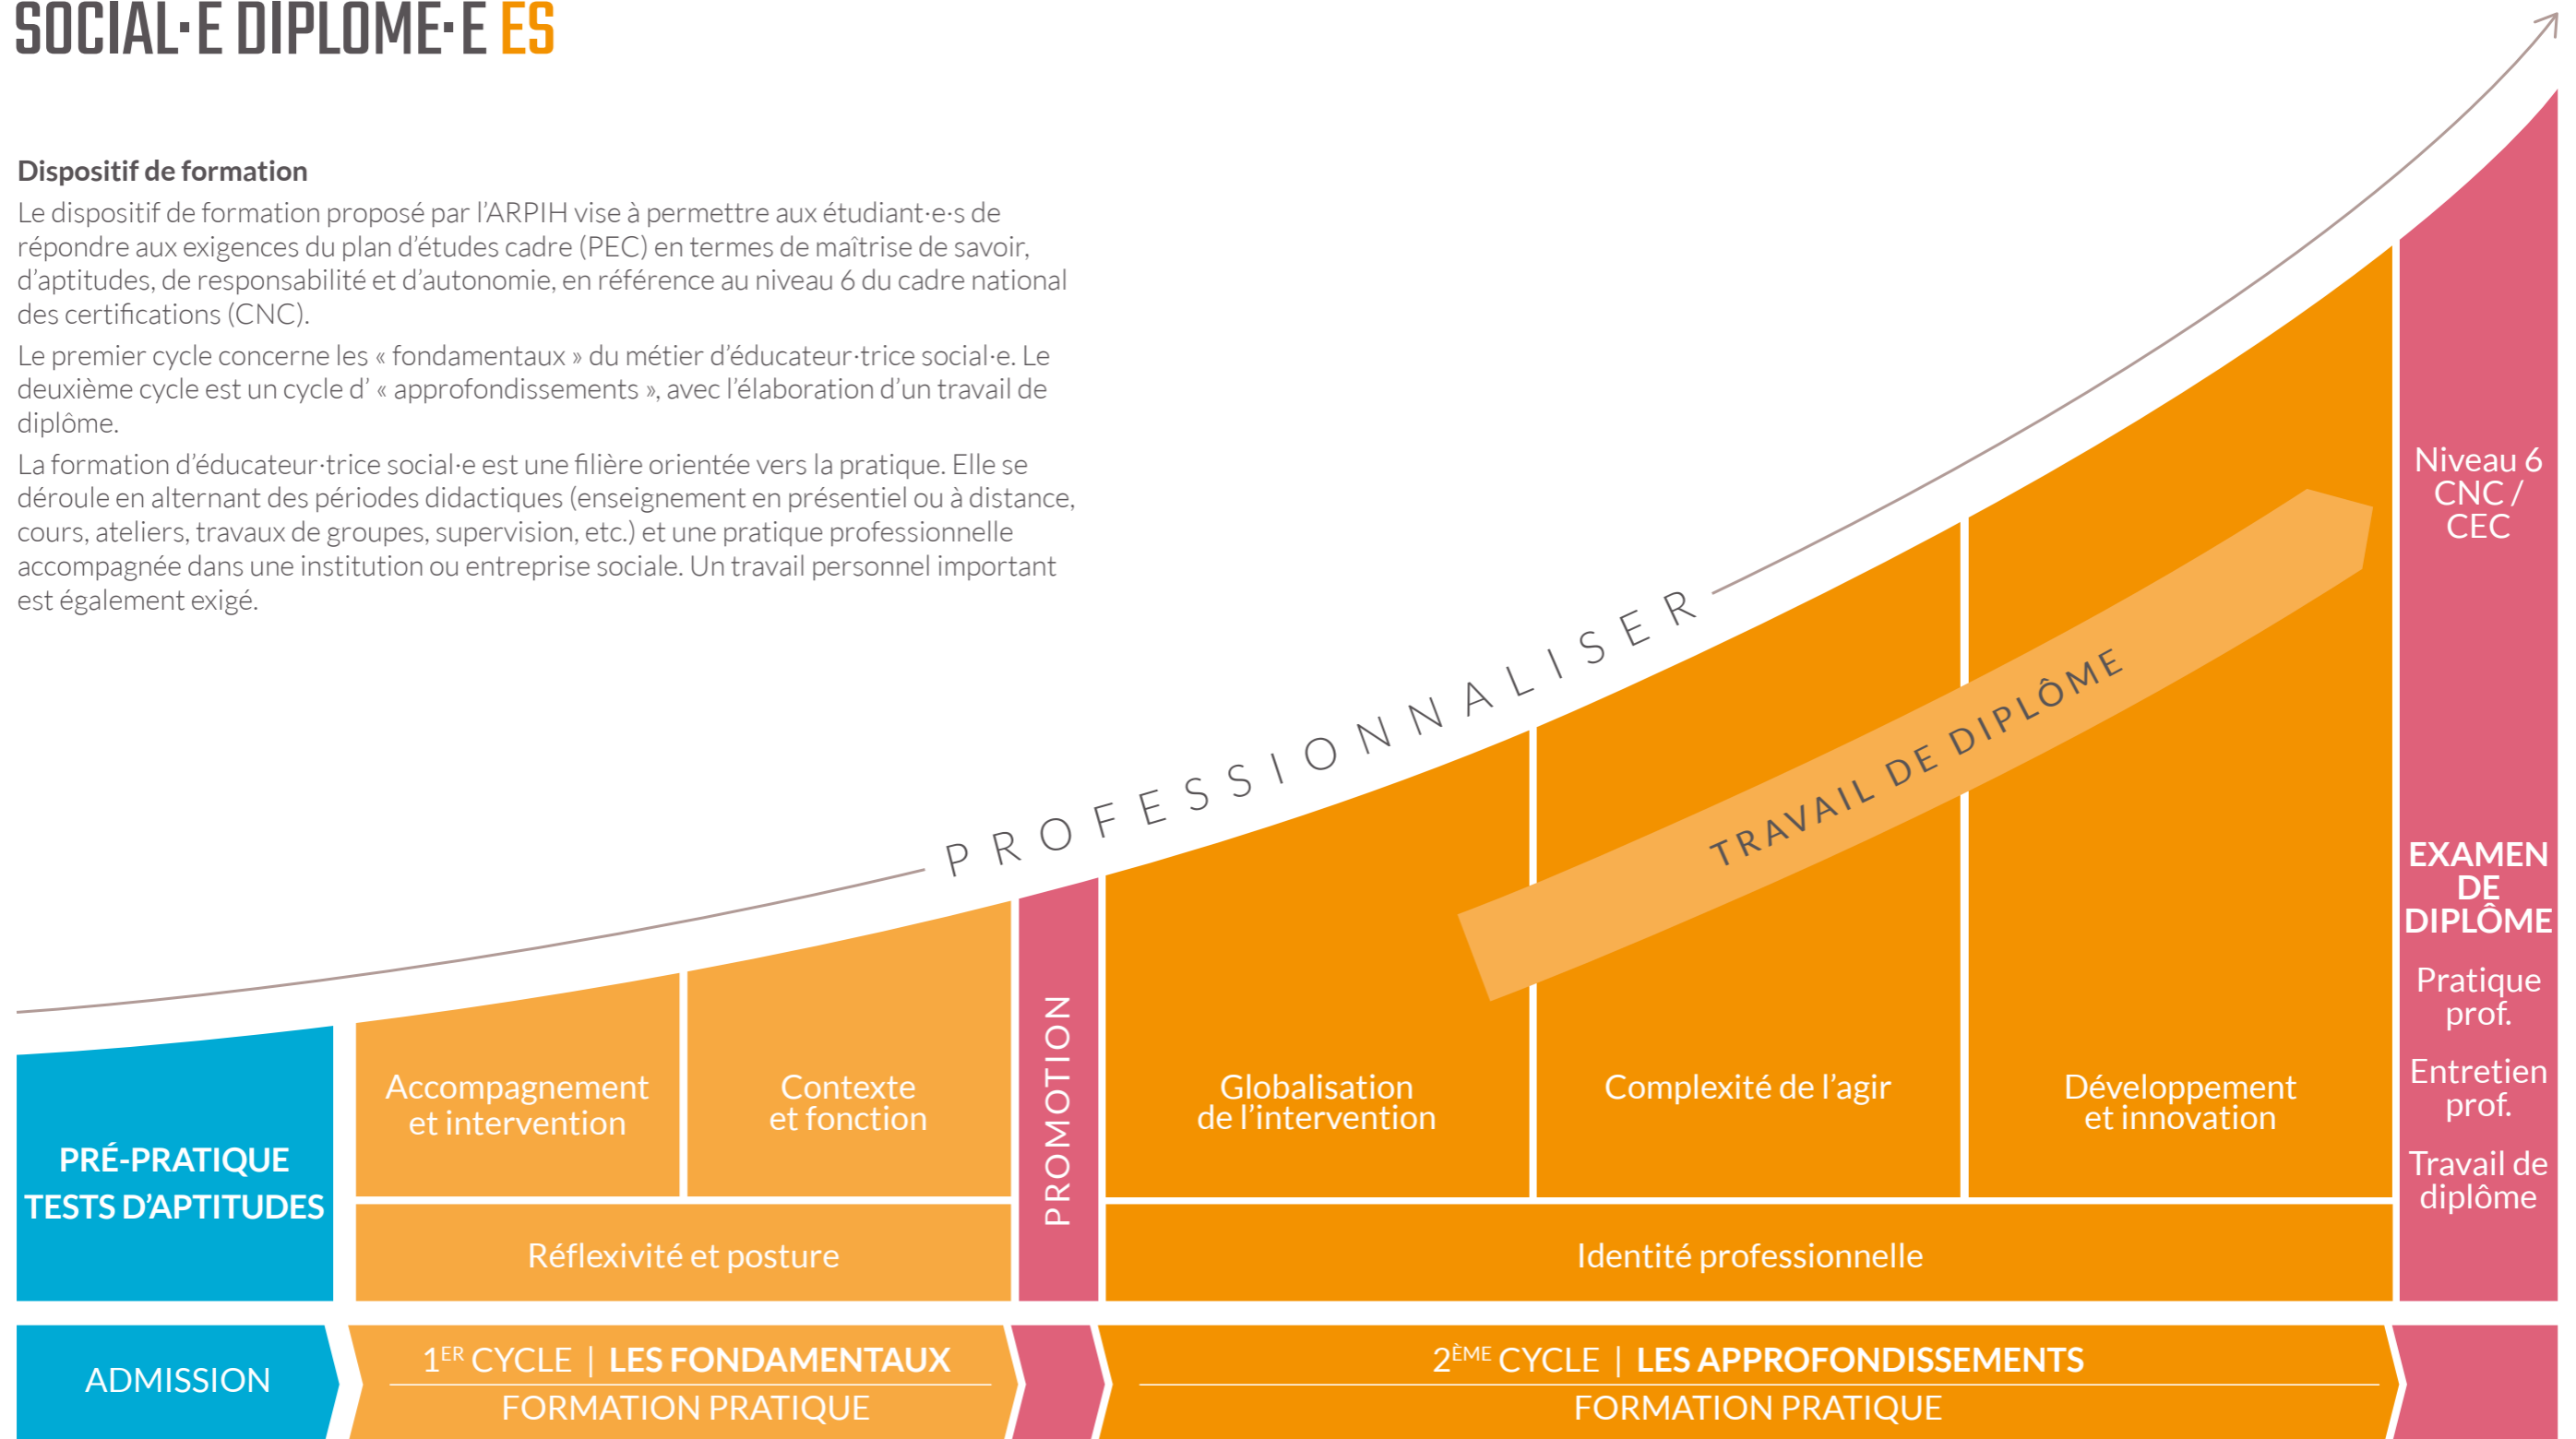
SOCIAL·E DIPLOME·E ES

Dispositif de formation

Le dispositif de formation proposé par l'ARPIH vise à permettre aux étudiant·e·s de répondre aux exigences du plan d'études cadre (PEC) en termes de maîtrise de savoir, d'aptitudes, de responsabilité et d'autonomie, en référence au niveau 6 du cadre national des certifications (CNC).

Le premier cycle concerne les « fondamentaux » du métier d'éducateur·trice social·e. Le deuxième cycle est un cycle d' « approfondissements », avec l'élaboration d'un travail de diplôme.

La formation d'éducateur·trice social·e est une filière orientée vers la pratique. Elle se déroule en alternant des périodes didactiques (enseignement en présentiel ou à distance, cours, ateliers, travaux de groupes, supervision, etc.) et une pratique professionnelle accompagnée dans une institution ou entreprise sociale. Un travail personnel important est également exigé.

PROFESSIONNALISER

TRAVAIL DE DIPLÔME

Niveau 6 CNC / CEC

EXAMEN DE DIPLÔME

Pratique prof.

Entretien prof.

Travail de diplôme

PRÉ-PRATIQUE TESTS D'APTITUDES

Accompagnement et intervention

Contexte et fonction

Réflexivité et posture

PROMOTION

Globalisation de l'intervention

Complexité de l'agir

Développement et innovation

Identité professionnelle

ADMISSION

1$^{ER}$ CYCLE | LES FONDAMENTAUX
FORMATION PRATIQUE

2$^{ÈME}$ CYCLE | LES APPROFONDISSEMENTS
FORMATION PRATIQUE